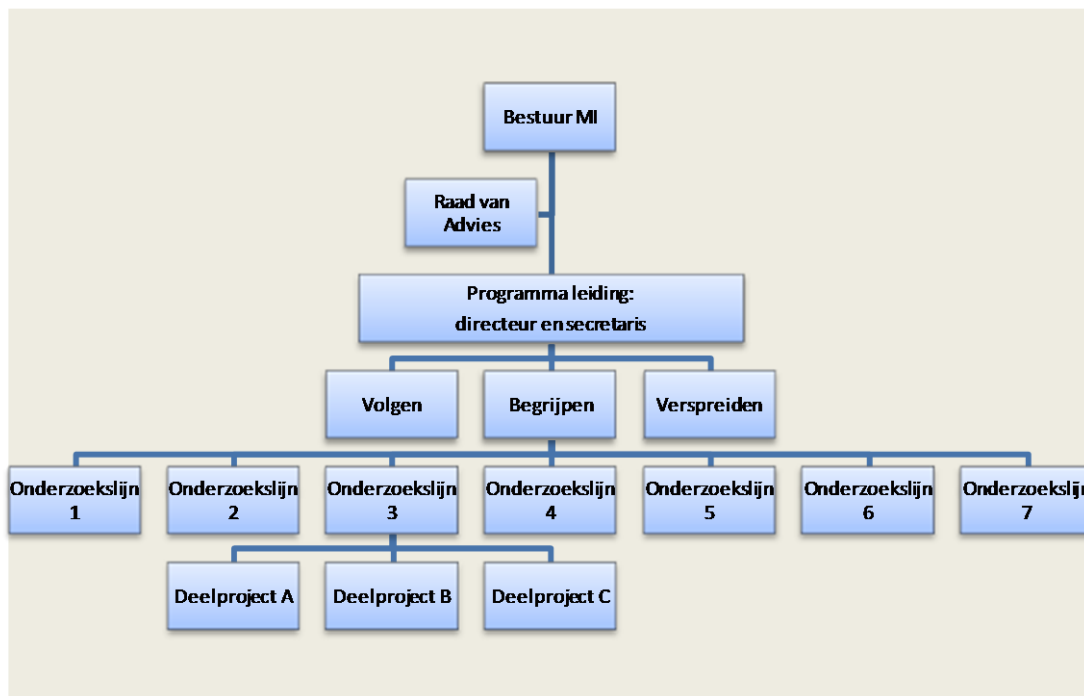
Bestuur MI

Raad van Advies

Programma leiding:
directeur en secretaris

Volgen

Begrijpen

Verspreiden

Onderzoekslijn 1

Onderzoekslijn 2

Onderzoekslijn 3

Onderzoekslijn 4

Onderzoekslijn 5

Onderzoekslijn 6

Onderzoekslijn 7

Deelproject A

Deelproject B

Deelproject C